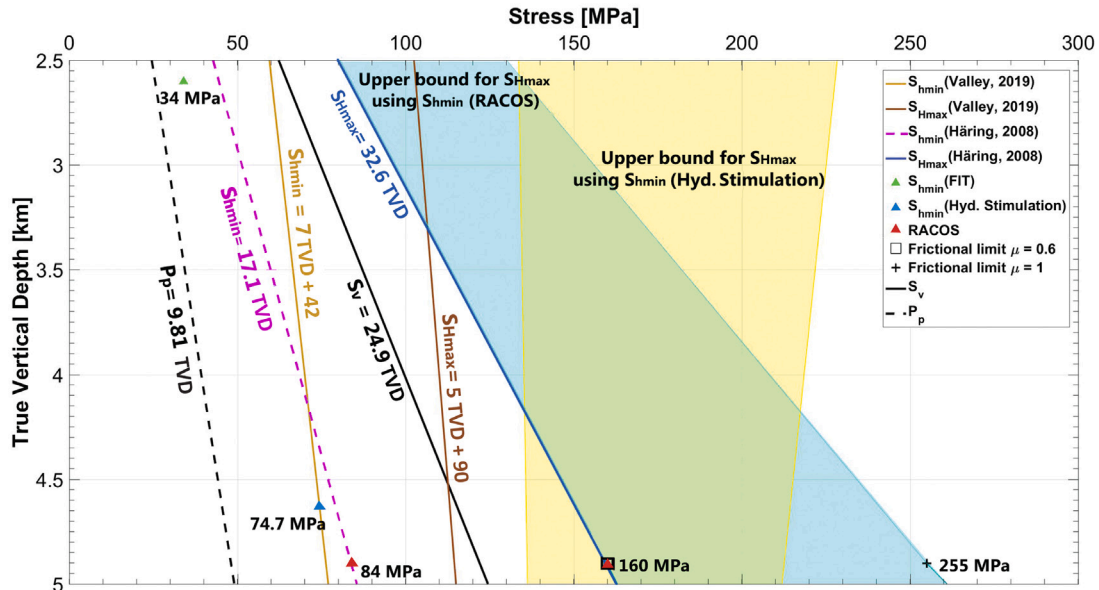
Stress [MPa]

0 50 100 150 200 250 300

True Vertical Depth [km]

2.5 3 3.5 4 4.5 5

34 MPa

Upper bound for $S_{Hmax}$ using $S_{hmin}$ (RACOS)

Upper bound for $S_{Hmax}$ using $S_{hmin}$ (Hyd. Stimulation)

$S_{Hmax}$= 32.6 TVD

$S_{hmin}$= 17.1 TVD

$S_{hmin}$ = 7 TVD + 42

$P_p$= 9.81 TVD

$S_v$ = 24.9 TVD

$S_{Hmax}$= 5 TVD + 90

74.7 MPa

84 MPa

160 MPa

+ 255 MPa

$S_{hmin}$(Valley, 2019)
$S_{Hmax}$(Valley, 2019)
$S_{hmin}$(Häring, 2008)
$S_{Hmax}$(Häring, 2008)
$S_{hmin}$(FIT)
$S_{hmin}$(Hyd. Stimulation)
RACOS
Frictional limit $\mu$ = 0.6
Frictional limit $\mu$ = 1
$S_v$
$P_p$